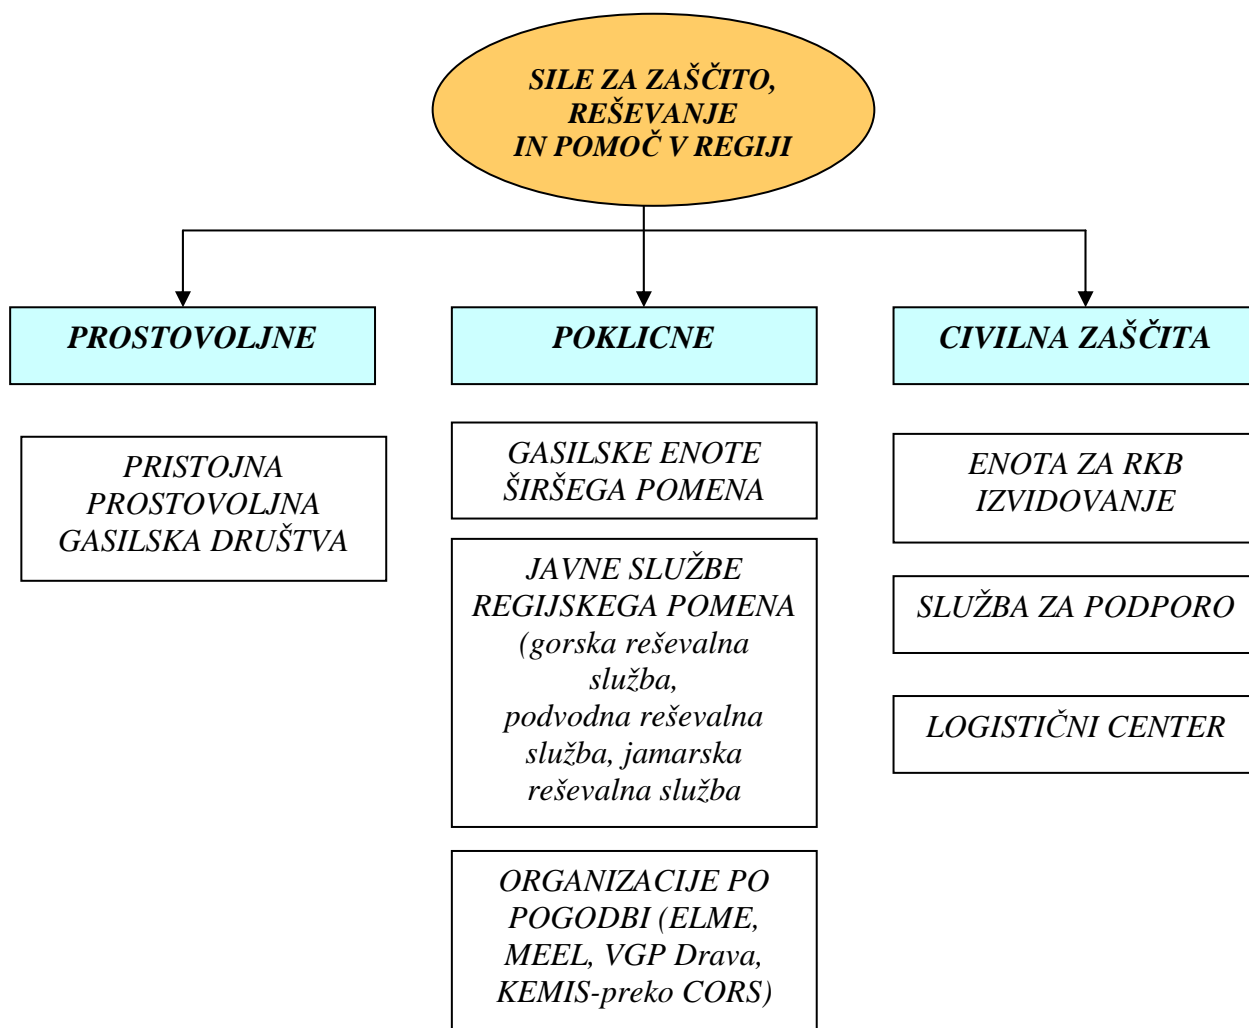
SILE ZA ZAŠČITO, REŠEVANJE IN POMOČ V REGIJI

PROSTOVOLJNE

PRISTOJNA PROSTOVOLJNA GASILSKA DRUŠTVA

POKLICNE

GASILSKE ENOTE ŠIRŠEGA POMENA

JAVNE SLUŽBE REGIJSKEGA POMENA (gorska reševalna služba, podvodna reševalna služba, jamarska reševalna služba

ORGANIZACIJE PO POGODBI (ELME, MEEL, VGP Drava, KEMIS-preko CORS)

CIVILNA ZAŠČITA

ENOTA ZA RKB IZVIDOVANJE

SLUŽBA ZA PODPORO

LOGISTIČNI CENTER